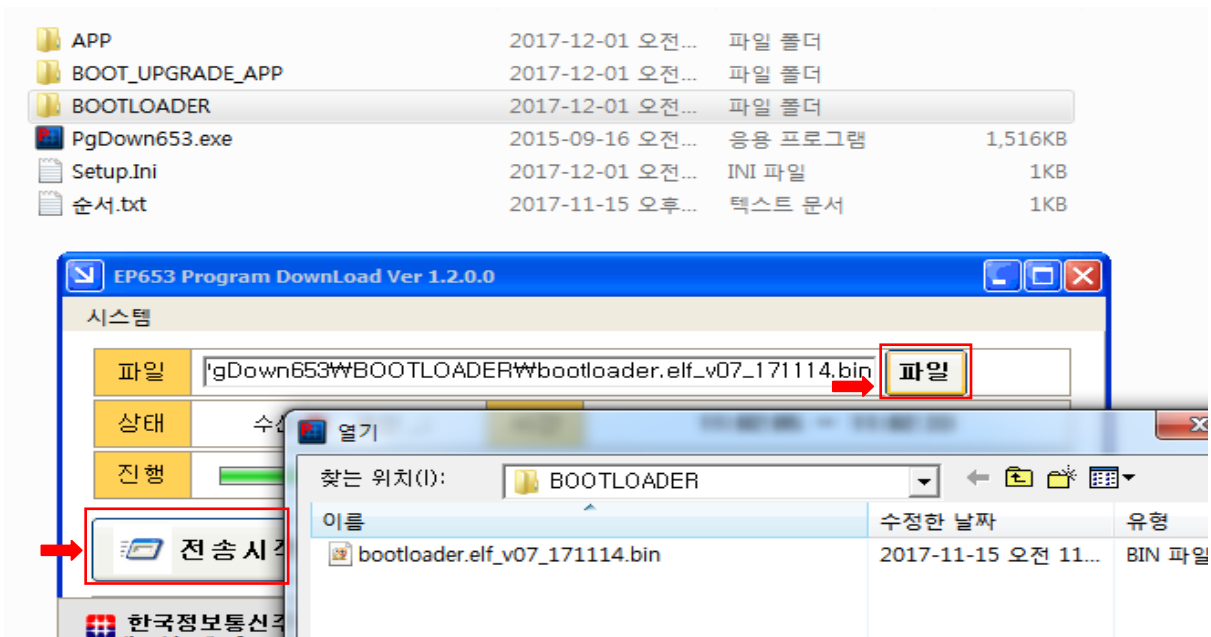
| | | | |
|---|---|---|---|
| APP | 2017-12-01 오전... | 파일 폴더 | |
| BOOT_UPGRADE_APP | 2017-12-01 오전... | 파일 폴더 | |
| BOOTLOADER | 2017-12-01 오전... | 파일 폴더 | |
| PgDown653.exe | 2015-09-16 오전... | 응용 프로그램 | 1,516KB |
| Setup.Ini | 2017-12-01 오전... | INI 파일 | 1KB |
| 순서.txt | 2017-11-15 오후... | 텍스트 문서 | 1KB |

EP653 Program DownLoad Ver 1.2.0.0

시스템

파일 'gDown653₩BOOTLOADER₩bootloader.elf_v07_171114.bin 파일

상태 수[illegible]

진행

전송시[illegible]

한국정보통신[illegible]

열기

찾는 위치(I): BOOTLOADER

| 이름 | 수정한 날짜 | 유형 |
|---|---|---|
| bootloader.elf_v07_171114.bin | 2017-11-15 오전 11... | BIN 파일 |